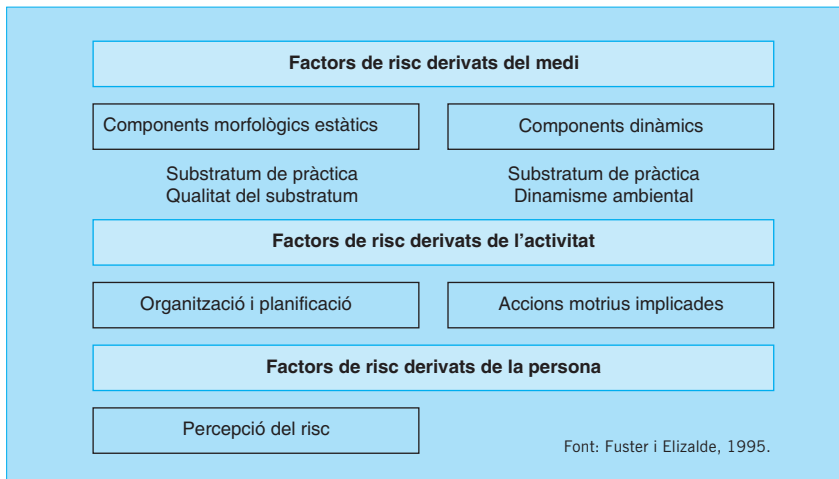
Factors de risc derivats del medi

Components morfològics estàtics

Substratum de pràctica
Qualitat del substratum

Components dinàmics

Substratum de pràctica
Dinamisme ambiental

Factors de risc derivats de l'activitat

Organització i planificació

Accions motrius implicades

Factors de risc derivats de la persona

Percepció del risc

Font: Fuster i Elizalde, 1995.